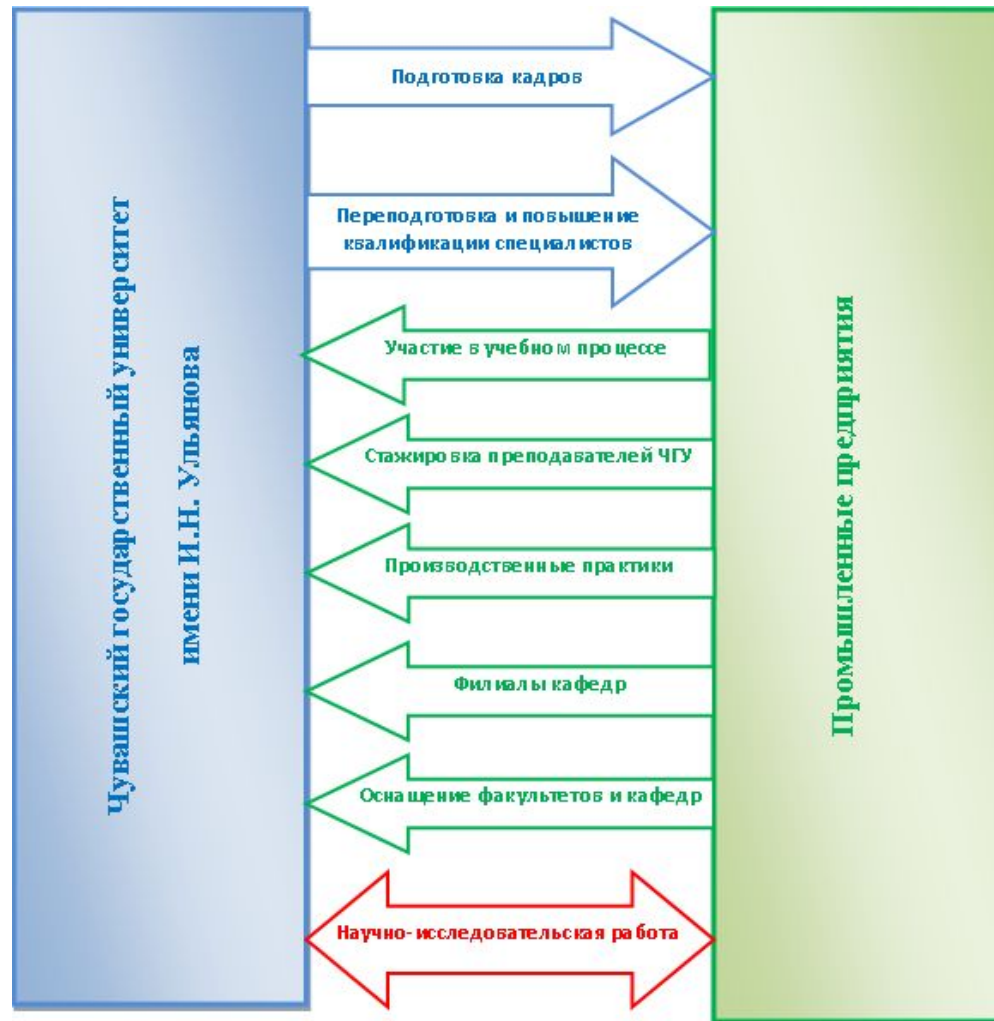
Чувашский государственный университет имени И.Н. Ульянова

Подготовка кадров

Переподготовка и повышение квалификации специалистов

Участие в учебном процессе

Стажировка преподавателей ЧГУ

Производственные практики

Филиалы кафедр

Оснащение факультетов и кафедр

Научно-исследовательская работа

Промышленные предприятия